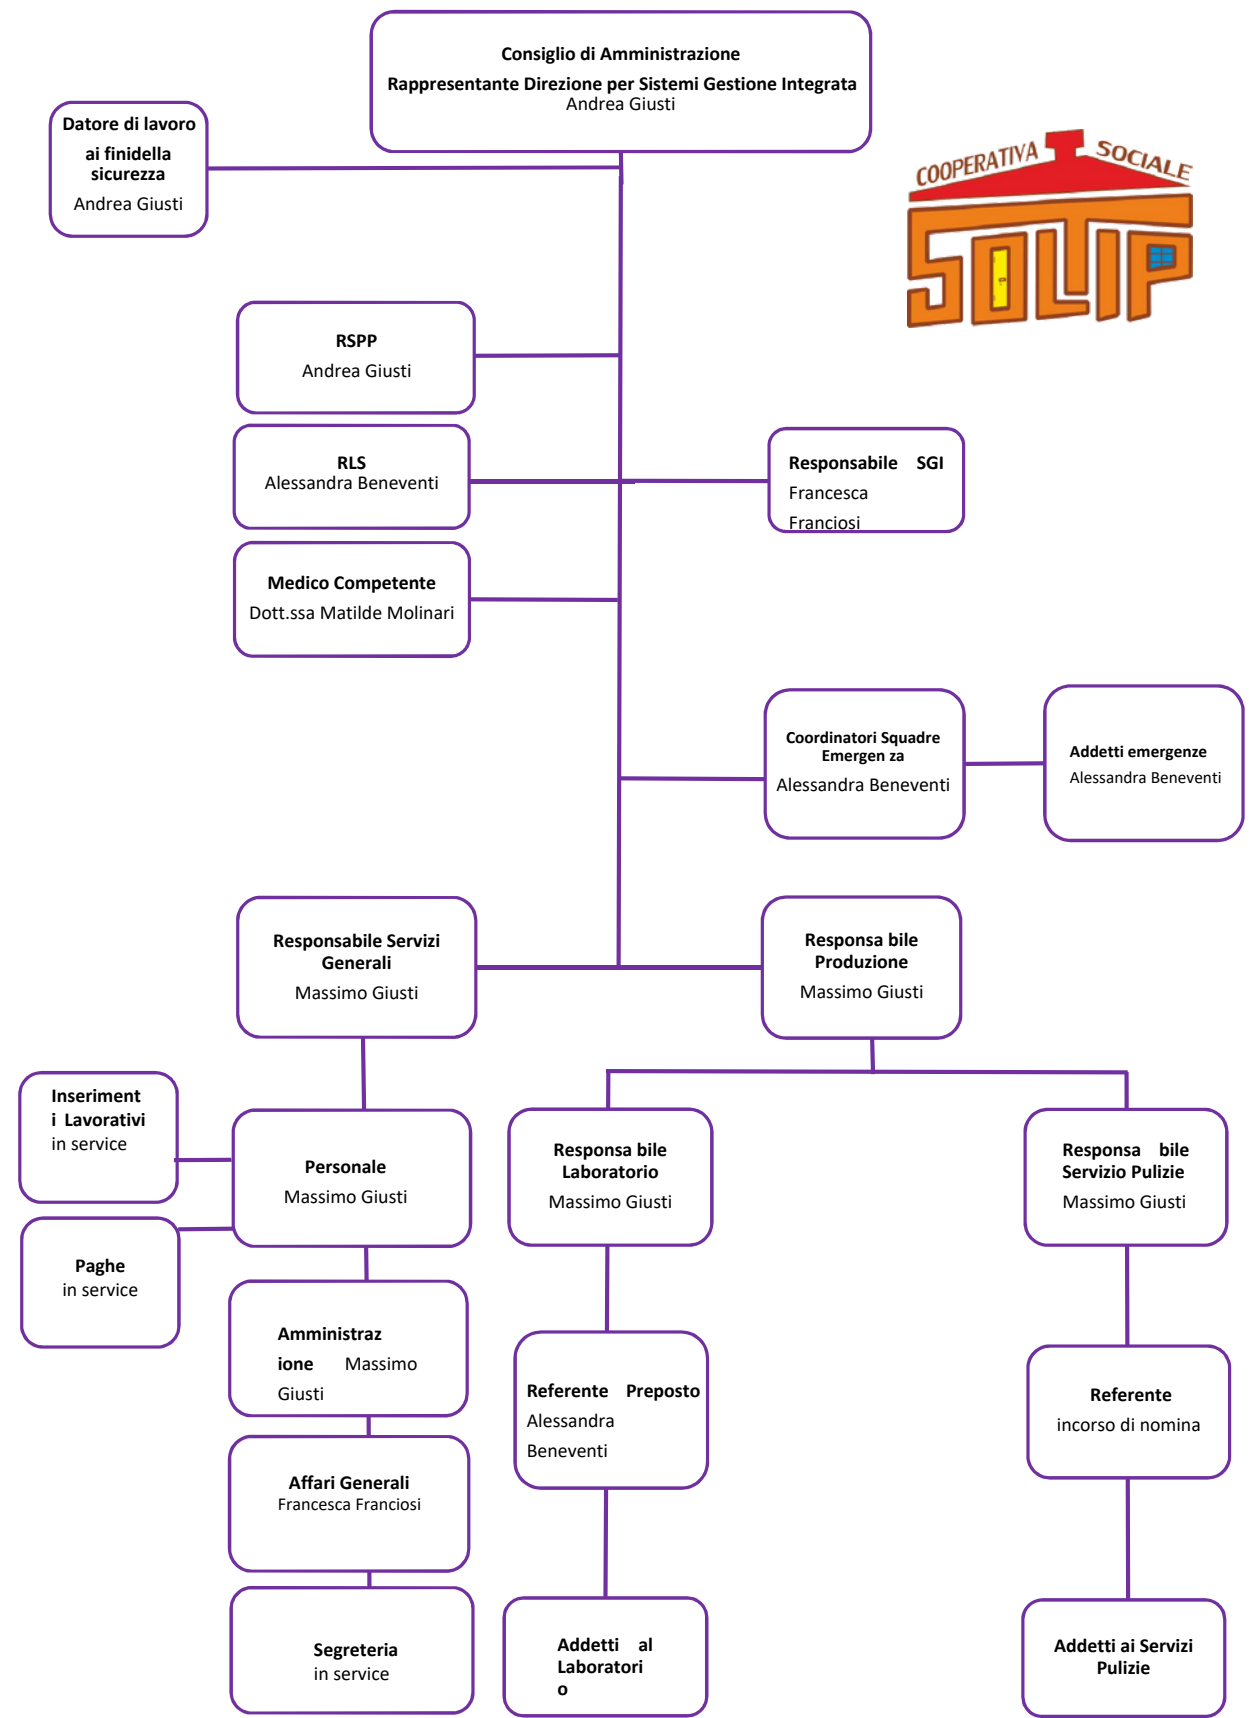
Consiglio di Amministrazione
Rappresentante Direzione per Sistemi Gestione Integrata
Andrea Giusti

Datore di lavoro ai finidella sicurezza
Andrea Giusti

COOPERATIVA SOCIALE
SOLIP

RSPP
Andrea Giusti

RLS
Alessandra Beneventi

Responsabile SGI
Francesca Franciosi

Medico Competente
Dott.ssa Matilde Molinari

Coordinatori Squadre Emergen za
Alessandra Beneventi

Addetti emergenze
Alessandra Beneventi

Responsabile Servizi Generali
Massimo Giusti

Responsa bile Produzione
Massimo Giusti

Inserimenti Lavorativi
in service

Personale
Massimo Giusti

Responsa bile Laboratorio
Massimo Giusti

Responsa bile Servizio Pulizie
Massimo Giusti

Paghe
in service

Amministrazione Massimo Giusti

Referente Preposto
Alessandra Beneventi

Referente
incorso di nomina

Affari Generali
Francesca Franciosi

Segreteria
in service

Addetti al Laboratorio

Addetti ai Servizi Pulizie